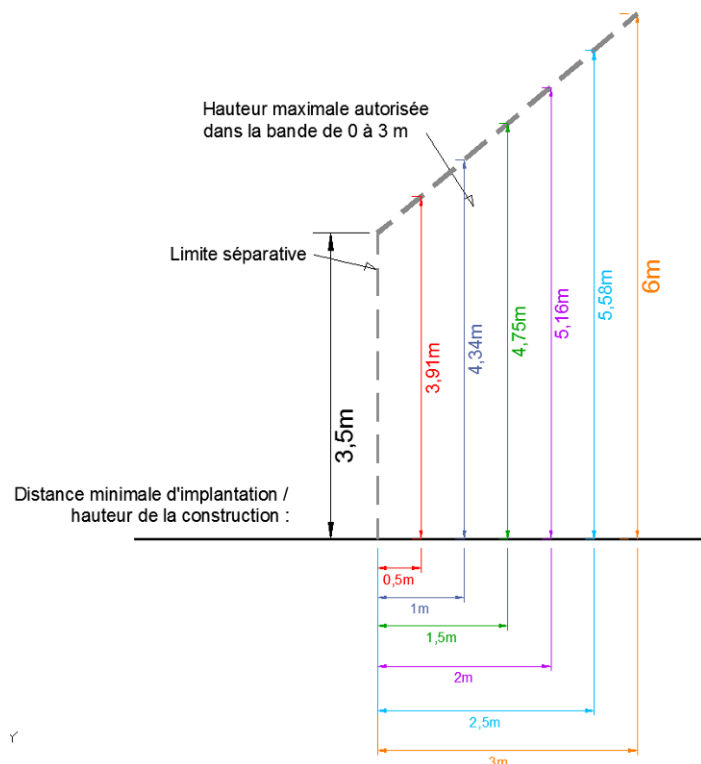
Hauteur maximale autorisée dans la bande de 0 à 3 m

Limite séparative

3,5m

3,91m

4,34m

4,75m

5,16m

5,58m

6m

Distance minimale d'implantation / hauteur de la construction :

0,5m

1m

1,5m

2m

2,5m

3m